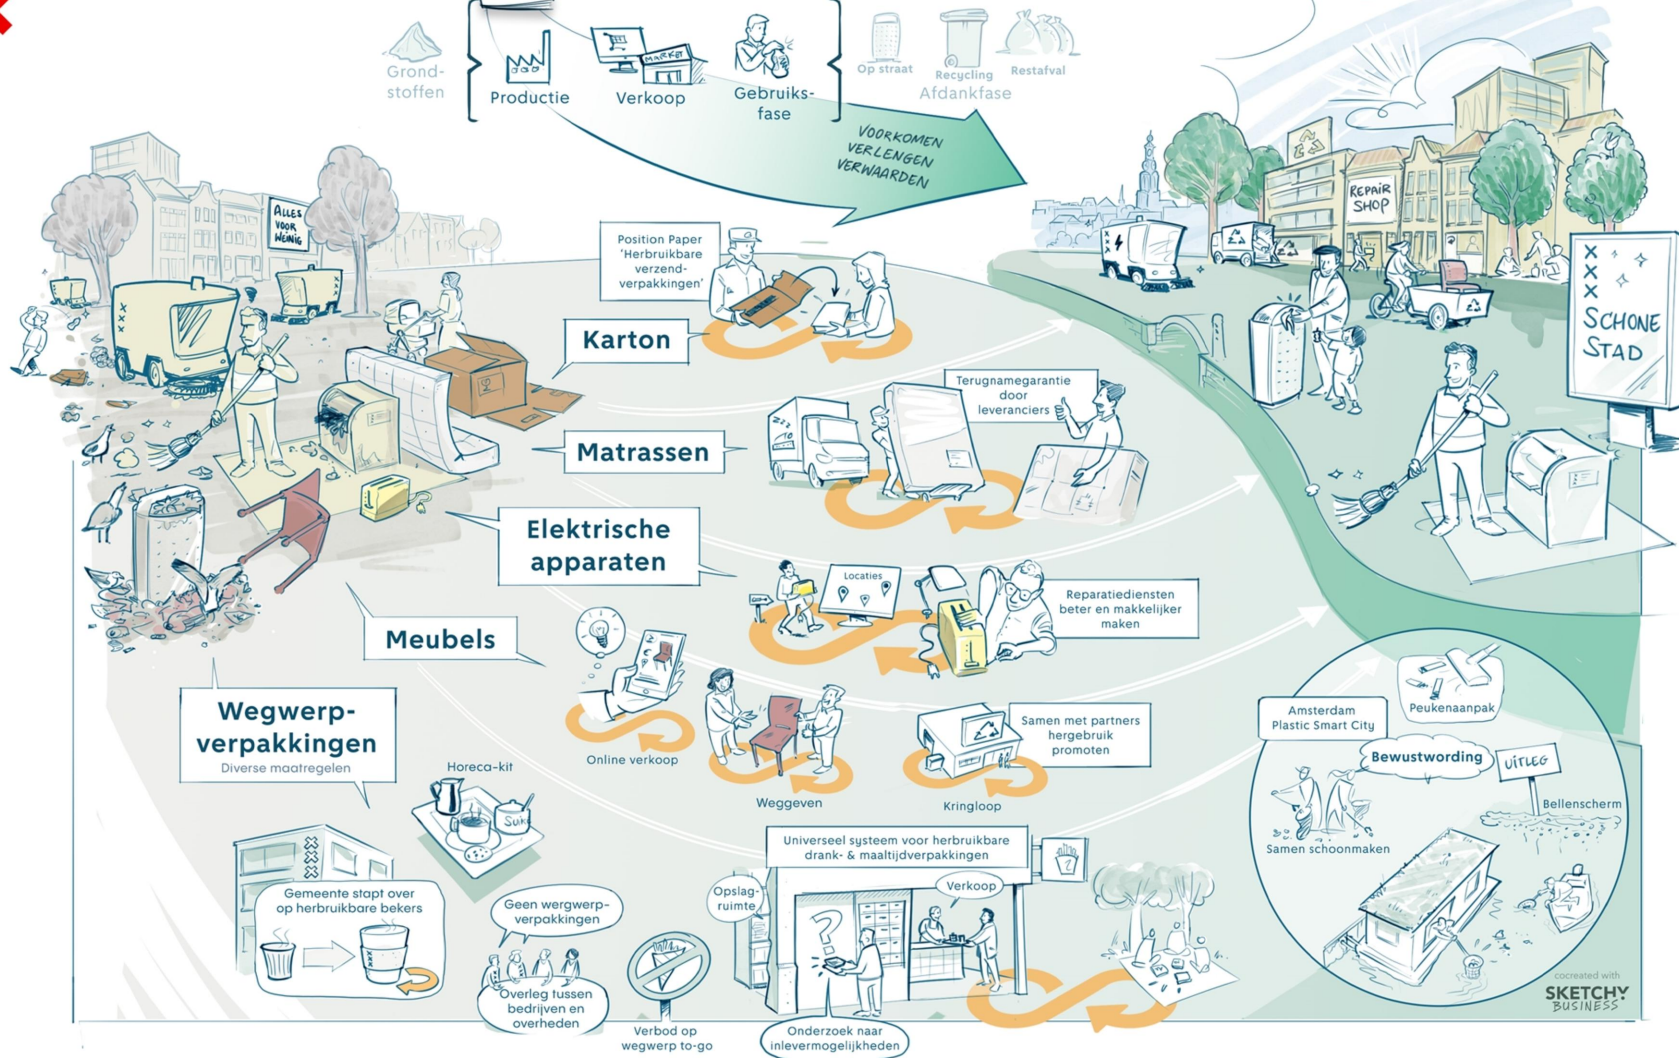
Grondstoffen

Productie

Verkoop

MARKET

Gebruiksfase

Op straat

Recycling

Restafval

Afdankfase

VOORKOMEN
VERLENGEN
VERWAARDEN

ALLES VOOR WEINIG

REPAIR SHOP

XXX

SCHONE STAD

Position Paper 'Herbruikbare verzendverpakkingen'

Karton

Terugnamegarantie door leveranciers

Matrassen

Elektrische apparaten

Locaties

Reparatiediensten beter en makkelijker maken

Meubels

Online verkoop

Weggeven

Samen met partners hergebruik promoten

Kringloop

Wegwerpverpakkingen
Diverse maatregelen

Horeca-kit

Suiker

Gemeente stapt over op herbruikbare bekers

Geen wergwerpverpakkingen

Overleg tussen bedrijven en overheden

Verbod op wegwerp to-go

Universeel systeem voor herbruikbare drank- & maaltijdverpakkingen

Opslagruimte

Verkoop

Onderzoek naar inlevermogelijkheden

Amsterdam Plastic Smart City

Peukenaanpak

Bewustwording

UITLEG

Bellenscherm

Samen schoonmaken

cocreated with
SKETCHY BUSINESS